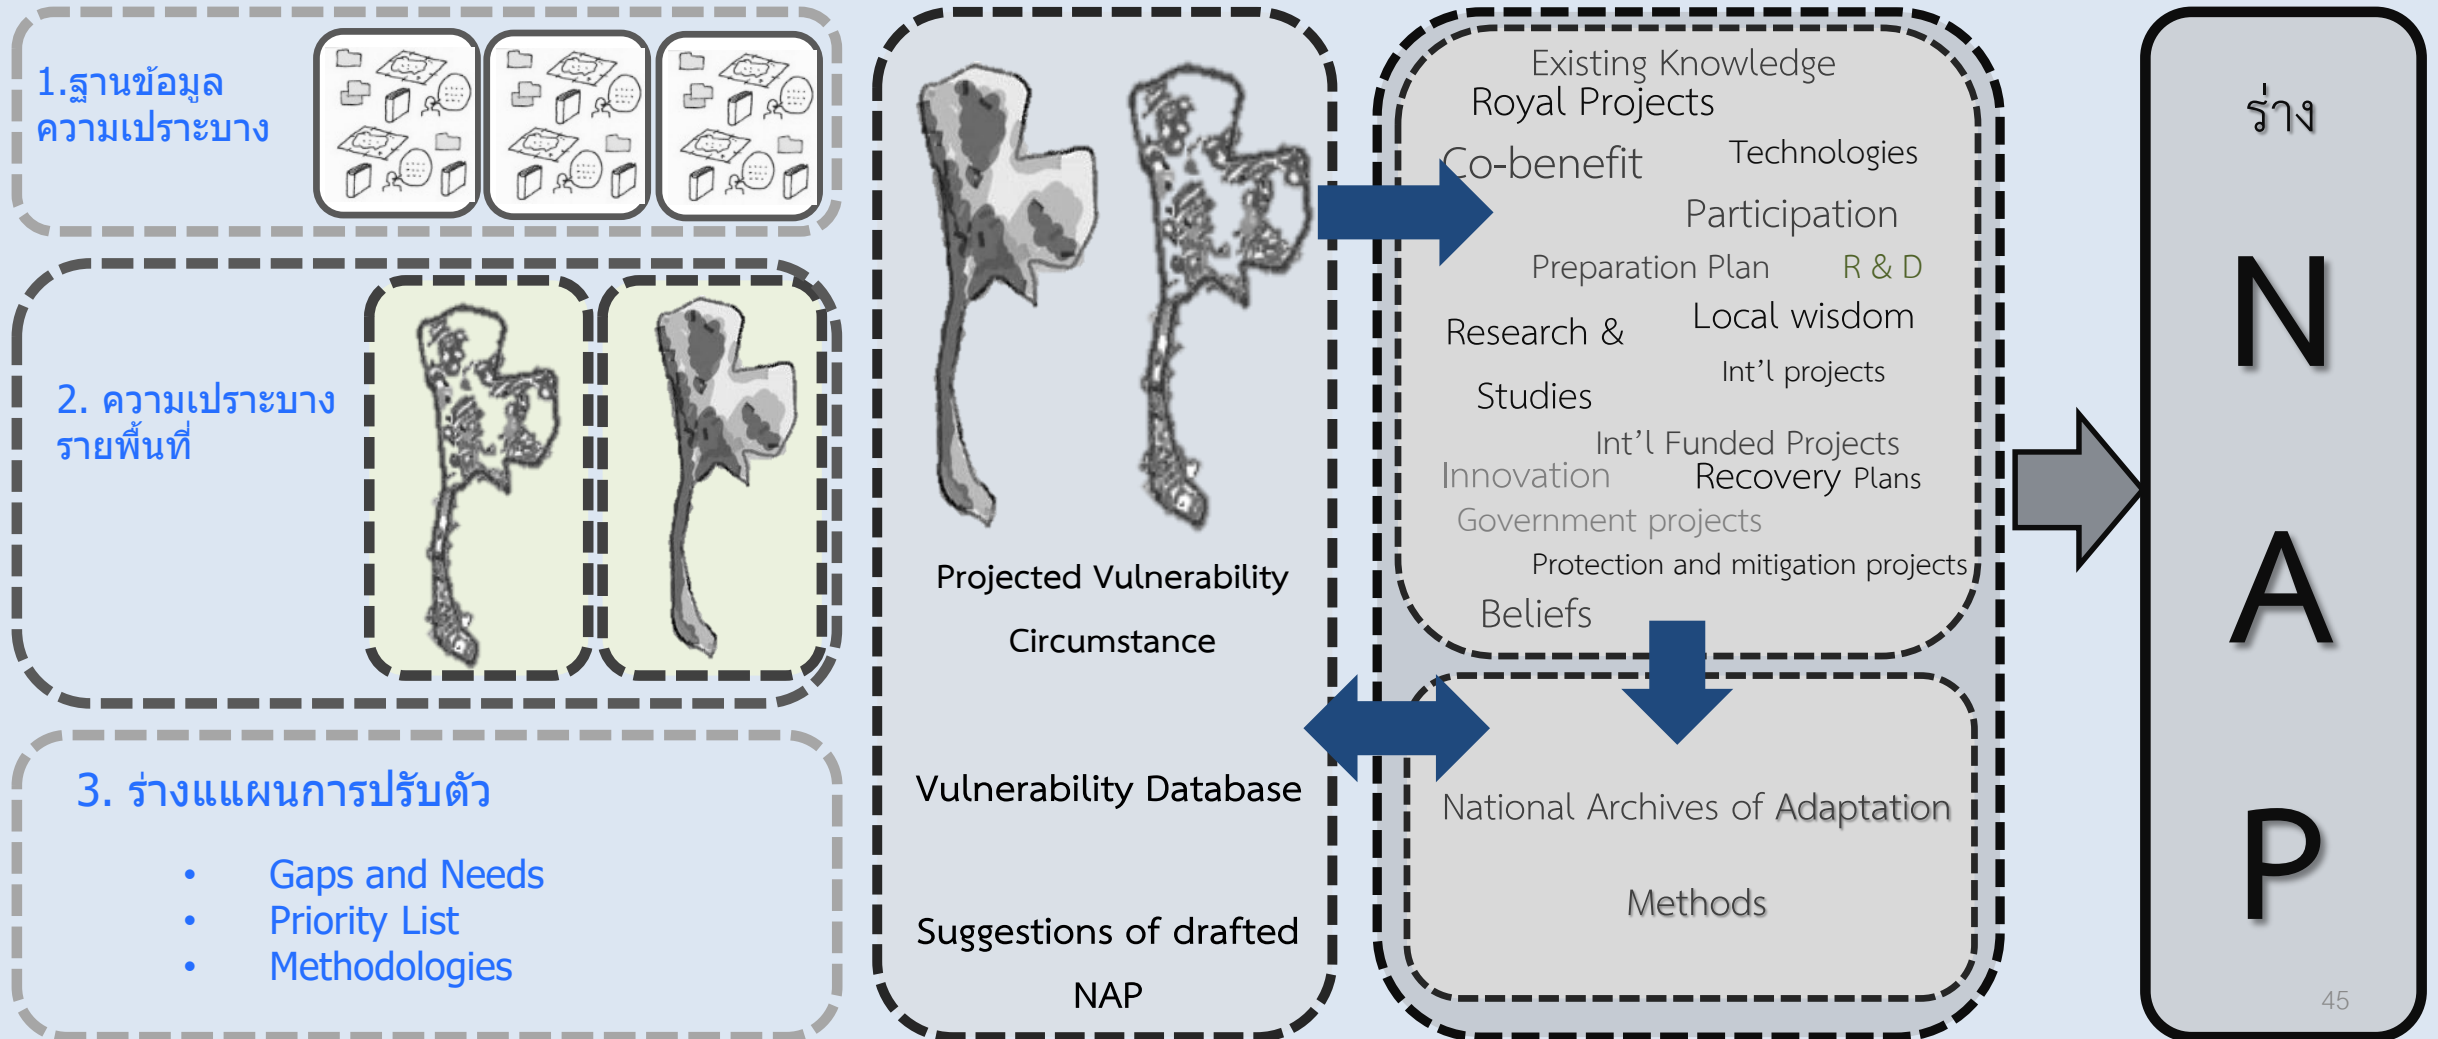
1.ฐานข้อมูล ความเปราะบาง

2. ความเปราะบาง รายพื้นที่

3. ร่างแแผนการปรับตัว

- Gaps and Needs
- Priority List
- Methodologies

Projected Vulnerability

Circumstance

Vulnerability Database

Suggestions of drafted NAP

Existing Knowledge
Royal Projects
Co-benefit
Technologies
Participation
Preparation Plan
R & D
Research &
Local wisdom
Int'l projects
Studies
Int'l Funded Projects
Innovation
Recovery Plans
Government projects
Protection and mitigation projects
Beliefs

National Archives of Adaptation

Methods

ร่าง
N
A
P

45